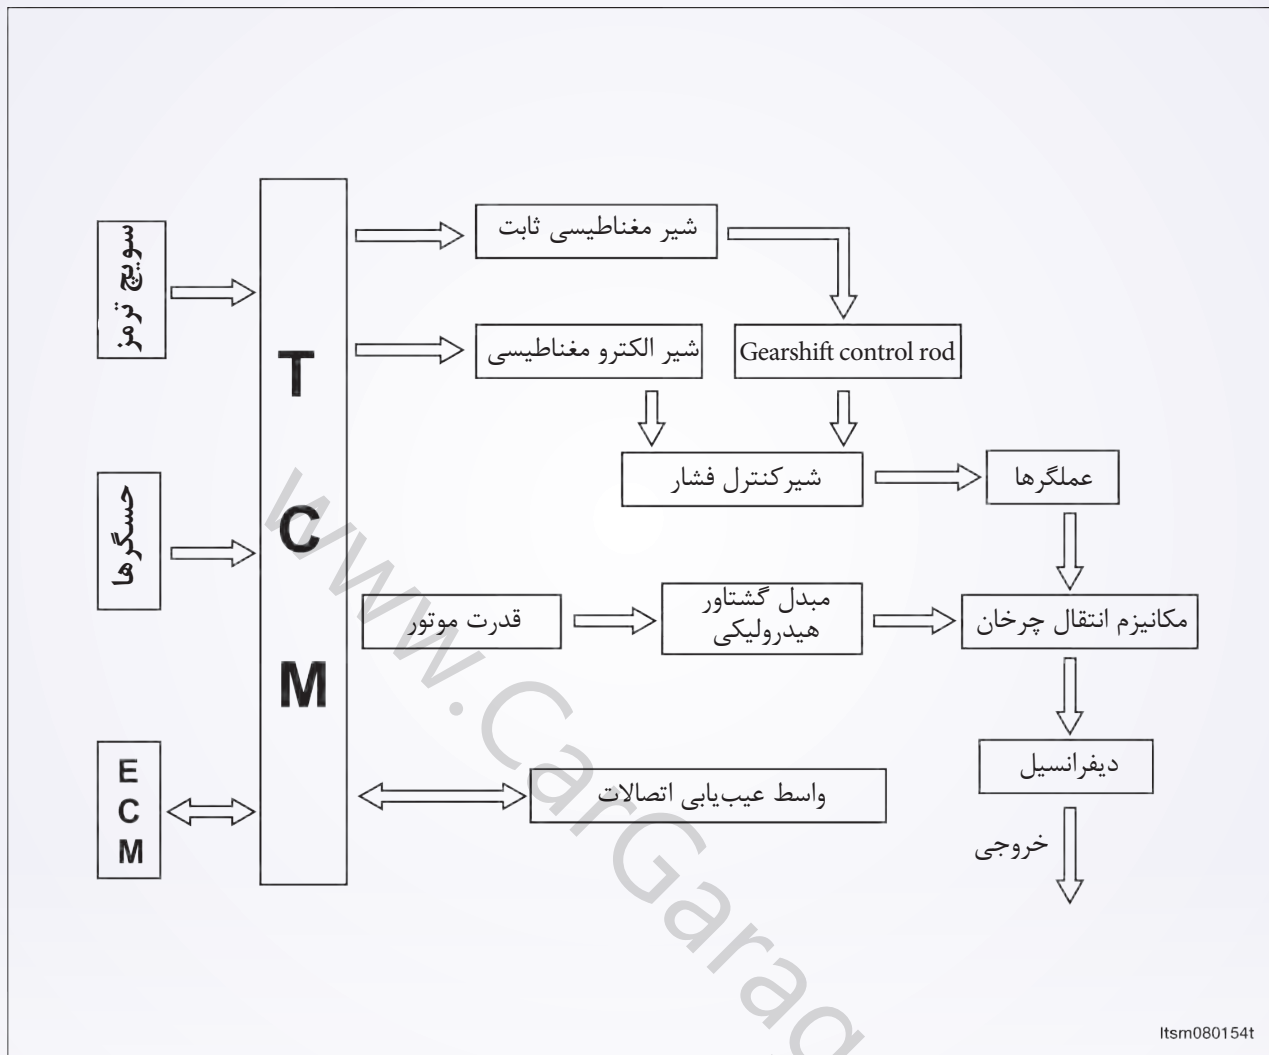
سوییچ ترمز

حسگرها

E
C
M

T
C
M

شیر مغناطیسی ثابت

شیر الکترو مغناطیسی

Gearshift control rod

شیرکنترل فشار

عملگرها

قدرت موتور

مبدل گشتاور هیدرولیکی

مکانیزم انتقال چرخان

دیفرانسیل

واسط عیب‌یابی اتصالات

خروجی

www.CarGarag

ltsm080154t